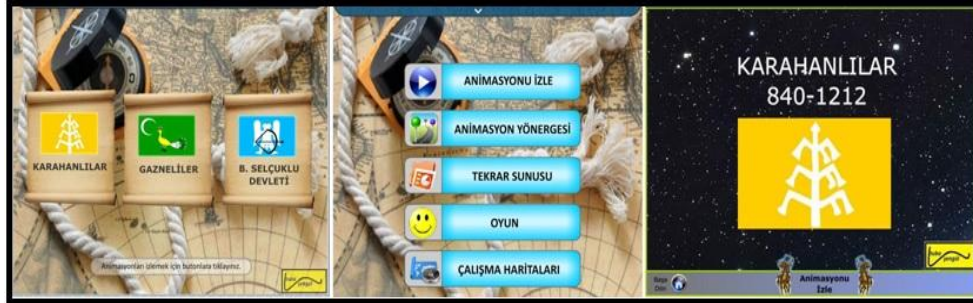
KARAHANLILAR

GAZNELİLER

B. SELÇUKLU DEVLETİ

Animasyonları izlemek için butonlara tıklayınız.

ANİMASYONU İZLE

ANİMASYON YÖNERGESİ

TEKRAR SUNUSU

OYUN

ÇALIŞMA HARİTALARI

KARAHANLILAR
840-1212

Animasyonu İzle

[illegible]